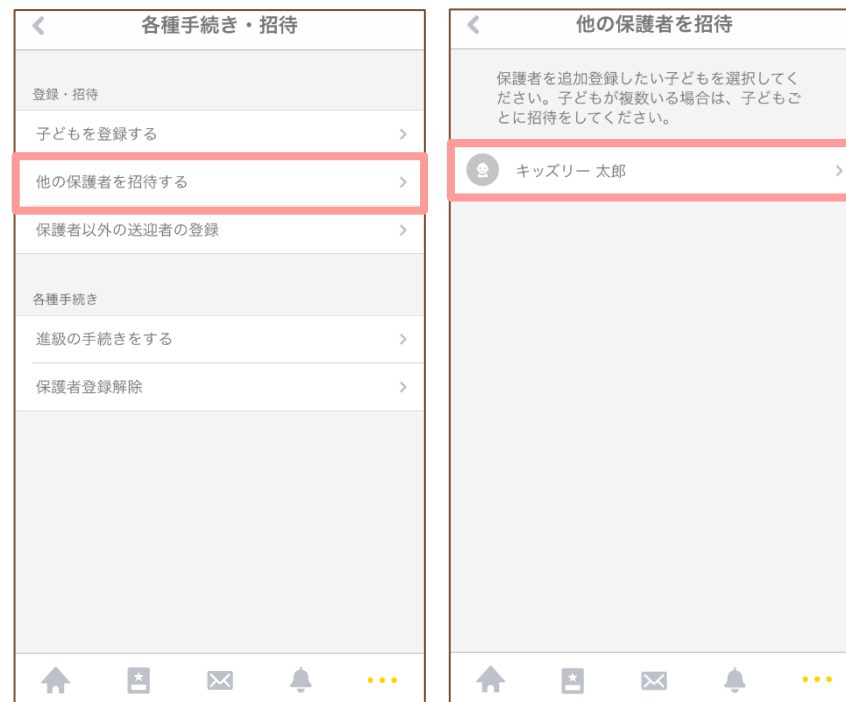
各種手続き・招待

登録・招待

子どもを登録する

他の保護者を招待する

保護者以外の送迎者の登録

各種手続き

進級の手続きをする

保護者登録解除

他の保護者を招待

保護者を追加登録したい子どもを選択してください。子どもが複数いる場合は、子どもごとに招待をしてください。

キッズリー 太郎